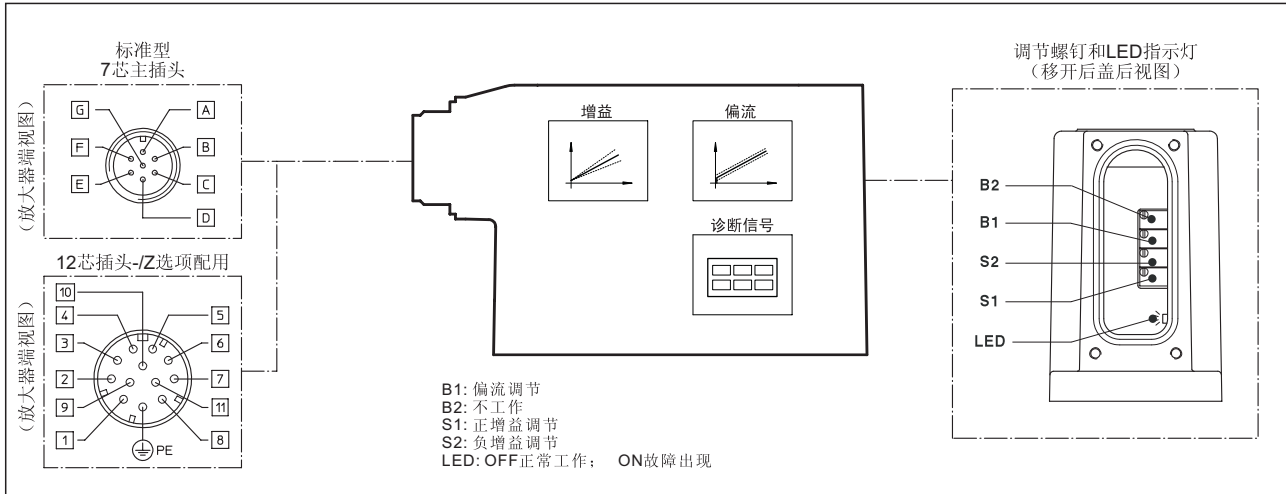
标准型
7芯主插头

（放大器端视图）

G
A
F
B
E
C
D

12芯插头-/Z选项配用

（放大器端视图）

10
4
5
3
6
2
7
9
11
1
8
PE

增益

偏流

诊断信号

调节螺钉和LED指示灯
（移开后盖后视图）

B2
B1
S2
S1
LED

B1: 偏流调节
B2: 不工作
S1: 正增益调节
S2: 负增益调节
LED: OFF正常工作；　ON故障出现